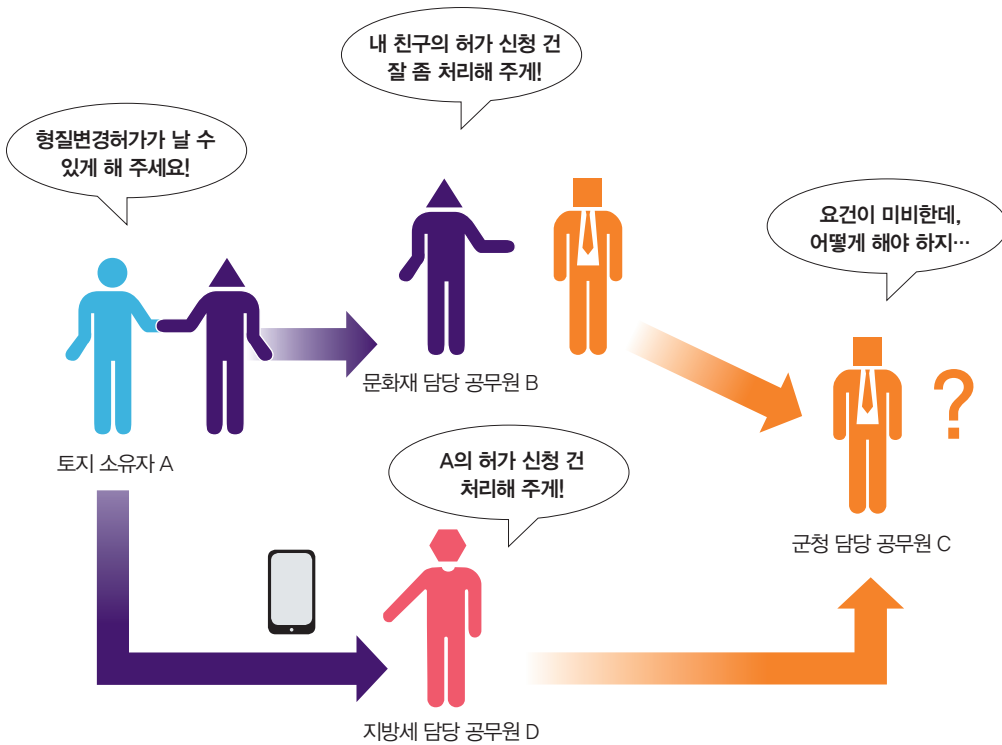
내 친구의 허가 신청 건 잘 좀 처리해 주게!

형질변경허가가 날 수 있게 해 주세요!

요건이 미비한데, 어떻게 해야 하지…

?

문화재 담당 공무원 B

토지 소유자 A

A의 허가 신청 건 처리해 주게!

군청 담당 공무원 C

지방세 담당 공무원 D